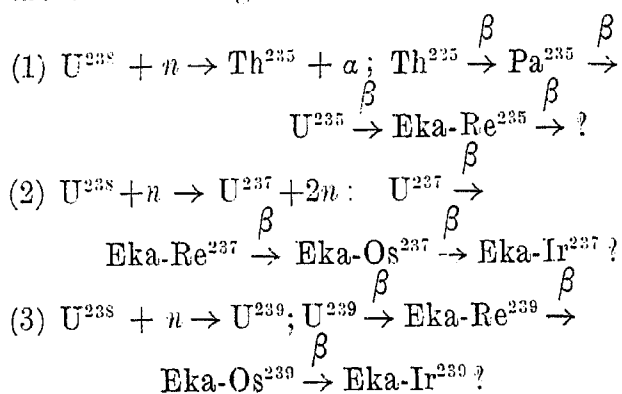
(1) $U^{238} + n \rightarrow Th^{235} + \alpha$ ; $Th^{235} \xrightarrow{\beta} Pa^{235} \xrightarrow{\beta}$ $U^{235} \xrightarrow{\beta}$ Eka-Re$^{235} \xrightarrow{\beta}$ ?

(2) $U^{238} + n \rightarrow U^{237} + 2n$ : $U^{237} \xrightarrow{\beta}$ Eka-Re$^{237} \xrightarrow{\beta}$ Eka-Os$^{237} \xrightarrow{\beta}$ Eka-Ir$^{237}$ ?

(3) $U^{238} + n \rightarrow U^{239}$; $U^{239} \xrightarrow{\beta}$ Eka-Re$^{239} \xrightarrow{\beta}$ Eka-Os$^{239} \xrightarrow{\beta}$ Eka-Ir$^{239}$ ?